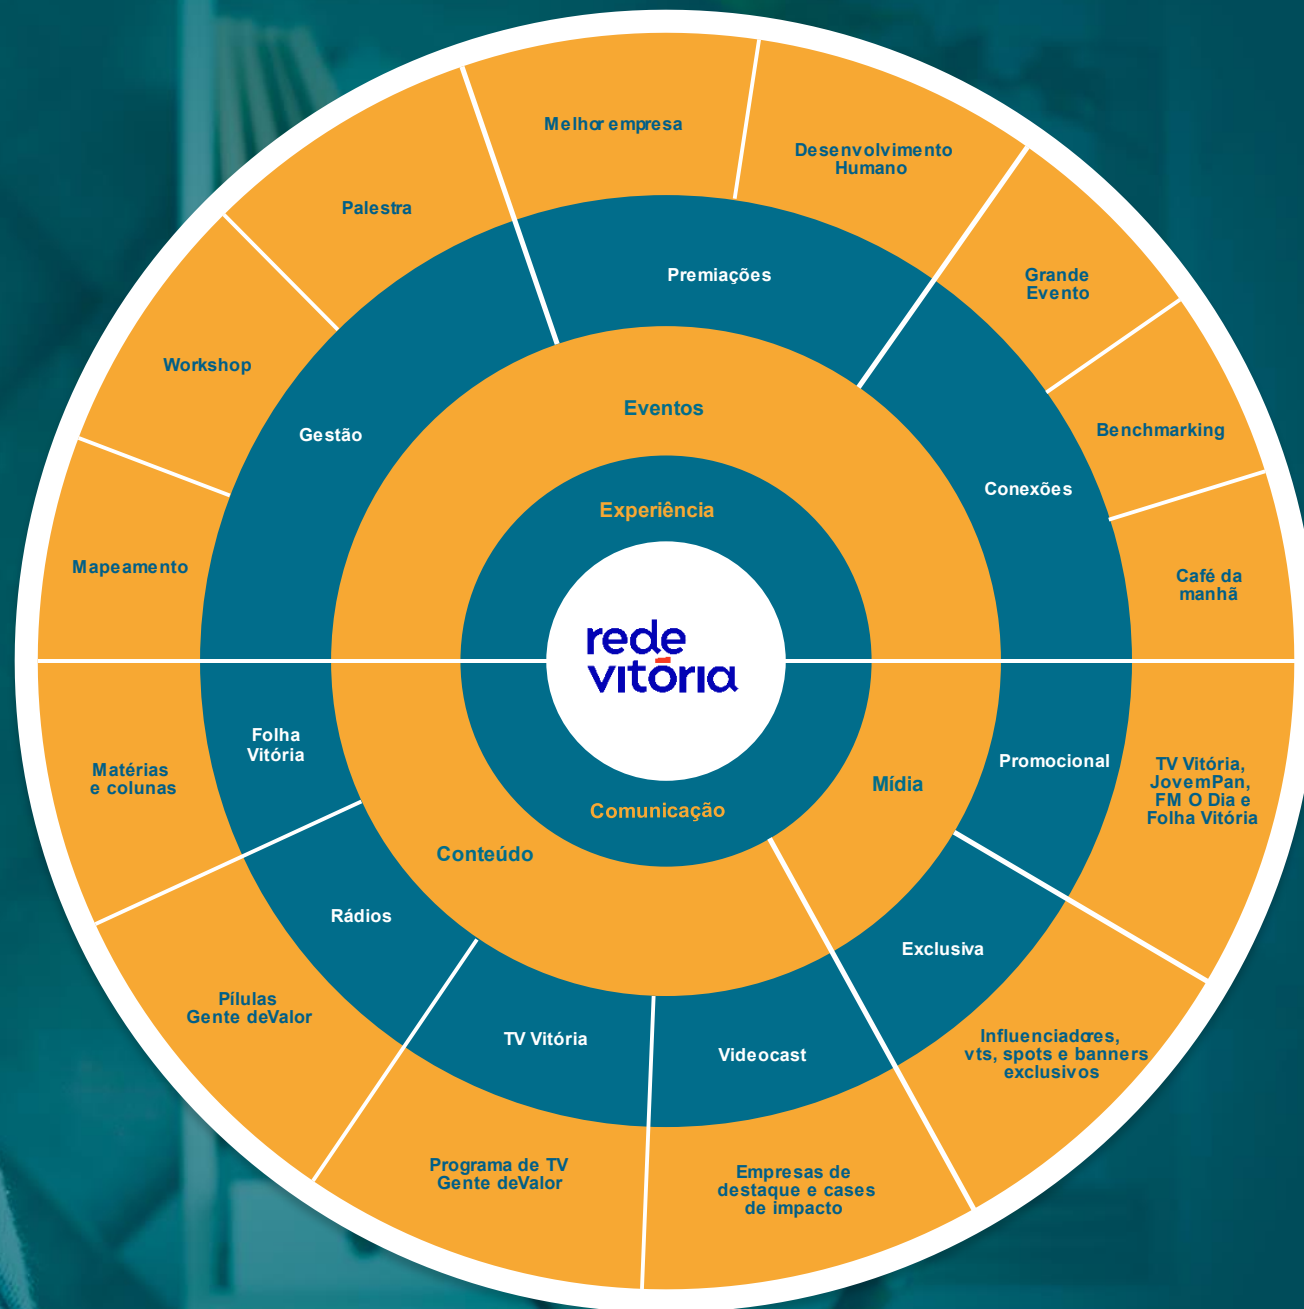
rede vitória

Experiência

Eventos

Premiações

Melhor empresa

Desenvolvimento Humano

Conexões

Grande Evento

Benchmarking

Café da manhã

Gestão

Palestra

Workshop

Mapeamento

Comunicação

Mídia

Promocional

TV Vitória, JovemPan, FM O Dia e Folha Vitória

Exclusiva

Influenciadores, vts, spots e banners exclusivos

Conteúdo

Folha Vitória

Matérias e colunas

Rádios

Pílulas Gente deValor

TV Vitória

Programa de TV Gente deValor

Videocast

Empresas de destaque e cases de impacto